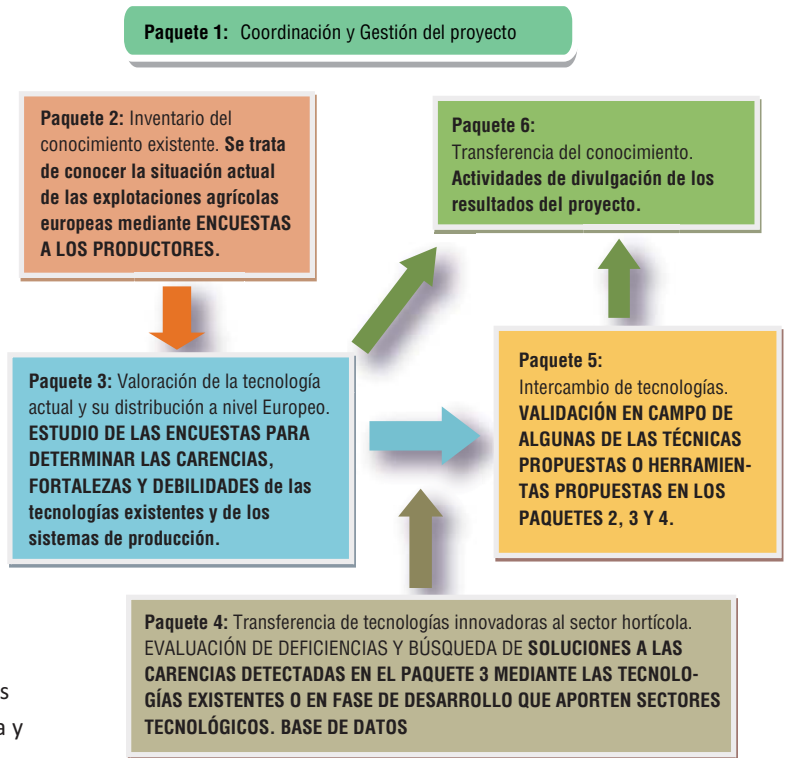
Paquete 1: Coordinación y Gestión del proyecto

Paquete 2: Inventario del conocimiento existente. Se trata de conocer la situación actual de las explotaciones agrícolas europeas mediante ENCUESTAS A LOS PRODUCTORES.

Paquete 6: Transferencia del conocimiento. Actividades de divulgación de los resultados del proyecto.

Paquete 3: Valoración de la tecnología actual y su distribución a nivel Europeo. ESTUDIO DE LAS ENCUESTAS PARA DETERMINAR LAS CARENCIAS, FORTALEZAS Y DEBILIDADES de las tecnologías existentes y de los sistemas de producción.

Paquete 5: Intercambio de tecnologías. VALIDACIÓN EN CAMPO DE ALGUNAS DE LAS TÉCNICAS PROPUESTAS O HERRAMIENTAS PROPUESTAS EN LOS PAQUETES 2, 3 Y 4.

Paquete 4: Transferencia de tecnologías innovadoras al sector hortícola. EVALUACIÓN DE DEFICIENCIAS Y BÚSQUEDA DE SOLUCIONES A LAS CARENCIAS DETECTADAS EN EL PAQUETE 3 MEDIANTE LAS TECNOLOGÍAS EXISTENTES O EN FASE DE DESARROLLO QUE APORTEN SECTORES TECNOLÓGICOS. BASE DE DATOS

s
a y